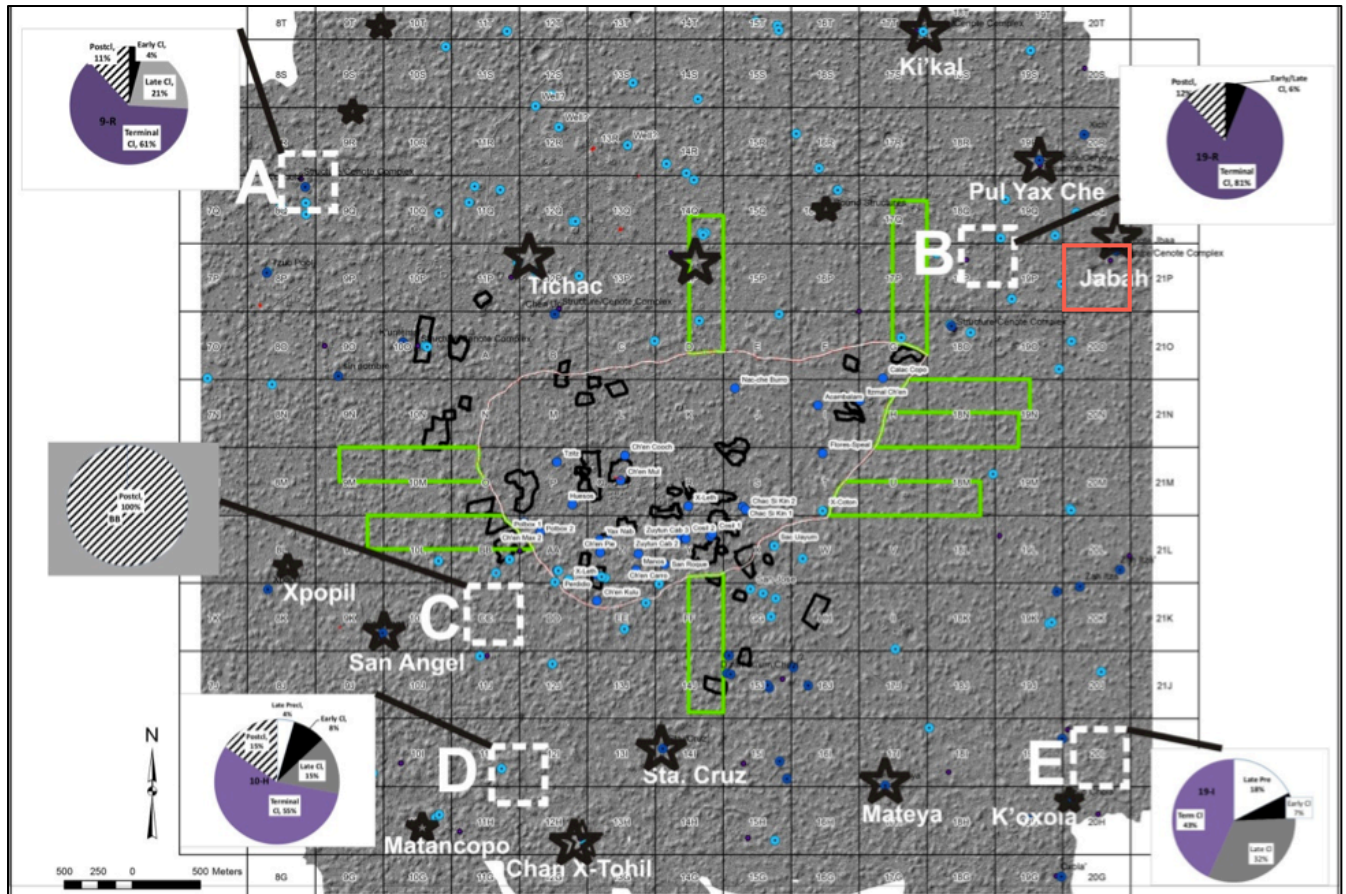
Postcl, 11%
Early Cl, 4%
Late Cl, 21%
9-R
Terminal Cl, 61%

Postcl, 12%
Early/Late Cl, 6%
19-R
Terminal Cl, 81%

Postcl, 100%
9B

Late Precl, 4%
Postcl, 15%
Early Cl, 8%
Late Cl, 15%
10-H
Terminal Cl, 55%

19-I
Late Pre 18%
Early Cl 7%
Term Cl 43%
Late Cl 32%

8T
9T
10T
11T
12T
13T
14T
15T
16T
17T
20T
8S
9S
10S
11S
12S
13S
14S
15S
16S
17S
19S
20S
9R
10R
11R
12R
13R
14R
15R
16R
17R
18R
7Q
8Q
9Q
10Q
11Q
12Q
13Q
14Q
15Q
16Q
17Q
18Q
7P
8P
9P
10P
11P
12P
13P
14P
15P
16P
17P
18P
19P
21P
7O
8O
9O
10O
18O
19O
20O
21O
7N
8N
9N
18N
19N
20N
21N
7M
8M
9M
10M
19M
20M
21M
10L
19L
20L
21L
7K
8K
9K
10K
19K
20K
21K
8J
9J
10J
11J
12J
13J
14J
15J
16J
17J
18J
19J
20J
21J
8I
9I
10I
11I
12I
13I
14I
15I
16I
17I
18I
19I
20I
8H
9H
10H
11H
12H
13H
14H
15H
16H
17H
18H
19H
20H
8G
9G
10G
11G
12G
13G
14G
15G
16G
17G
18G
20G

Ki'kal
A
Cenote Complex
Pul Yax Che
B
Jabah
Cenote Complex
Tichac
Chacah Structure/Cenote Complex
Cenote Complex
Structure/Cenote Complex
C
Xpopil
San Angel
D
Sta. Cruz
Mateya
E
K'oxola
Matancopo
Chan X-Tohil

Nac-che Burro
Cabal Copo
Acambalam
Itzmal Ch'en
Flores Speat
Tata
Ch'en Cooch
Ch'een Mul
Huincos
X-Lath
Chac Si Kin 2
Chac Si Kin 1
X-Colox
Polbox 1
Polbox 2
Ch'en Max 2
Ch'en Pie
Yax Nab
Zaybun Cab 1
Zaybun Cab 2
Coad 2
Coad 1
Sac Uayum
Manos
San Roque
X-Lath
Ch'en Cans
Pandola
Ch'en Kaly

N
500 250 0 500 Meters